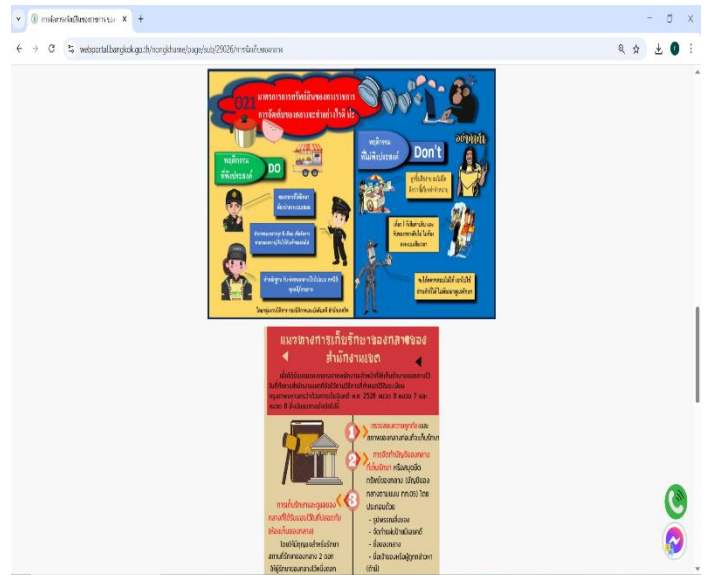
การจัดการทรัพย์สินของทางราชการ X +

webportal.bangkok.go.th/nongkhaem/page/sub/29026/การจัดเก็บของกลาง

O21 มาตรการการทรัพย์สินของทางราชการ การจัดเก็บของกลางและต่างๆ ให้ดี ประ

พฤติกรรมที่พึงประสงค์ DO

พฤติกรรมที่ไม่พึงประสงค์ Don't

อย่าทำ

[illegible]

แนวทางการเก็บรักษาของกลางของสำนักงานเขต

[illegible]

1 ตรวจสอบความถูกต้องและสภาพของกลางก่อนเก็บรักษา

2 การจัดทำบัญชีของกลางที่เก็บรักษา หรือสมุดจัดทะเบียนของกลาง บัญชีของกลางตามแบบ ทก.001 โดยประกอบด้วย

- รูปพรรณสิ่งของ
- วันที่รับเข้าคลังสินค้า
- ชื่อของกลาง
- ชื่อเจ้าของหรือผู้ถูกกล่าวหา (ถ้ามี)

3 การเก็บรักษาและดูแลของกลางให้เป็นระเบียบเรียบร้อยตามที่ต้องเก็บของกลาง

โดยให้มีผู้ควบคุมสำหรับรักษาสถานที่รักษาของกลาง 2 คนขึ้นไป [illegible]